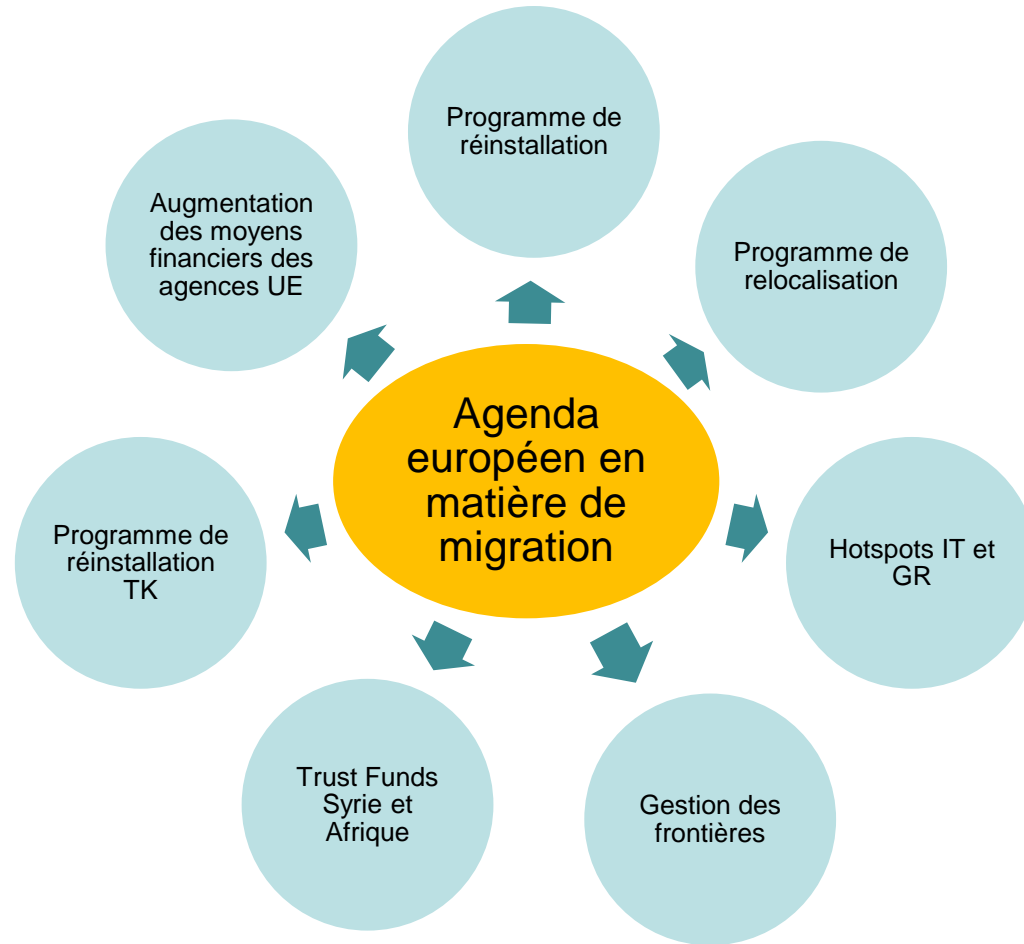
Agenda européen en matière de migration

Programme de réinstallation

Programme de relocalisation

Hotspots IT et GR

Gestion des frontières

Trust Funds Syrie et Afrique

Programme de réinstallation TK

Augmentation des moyens financiers des agences UE